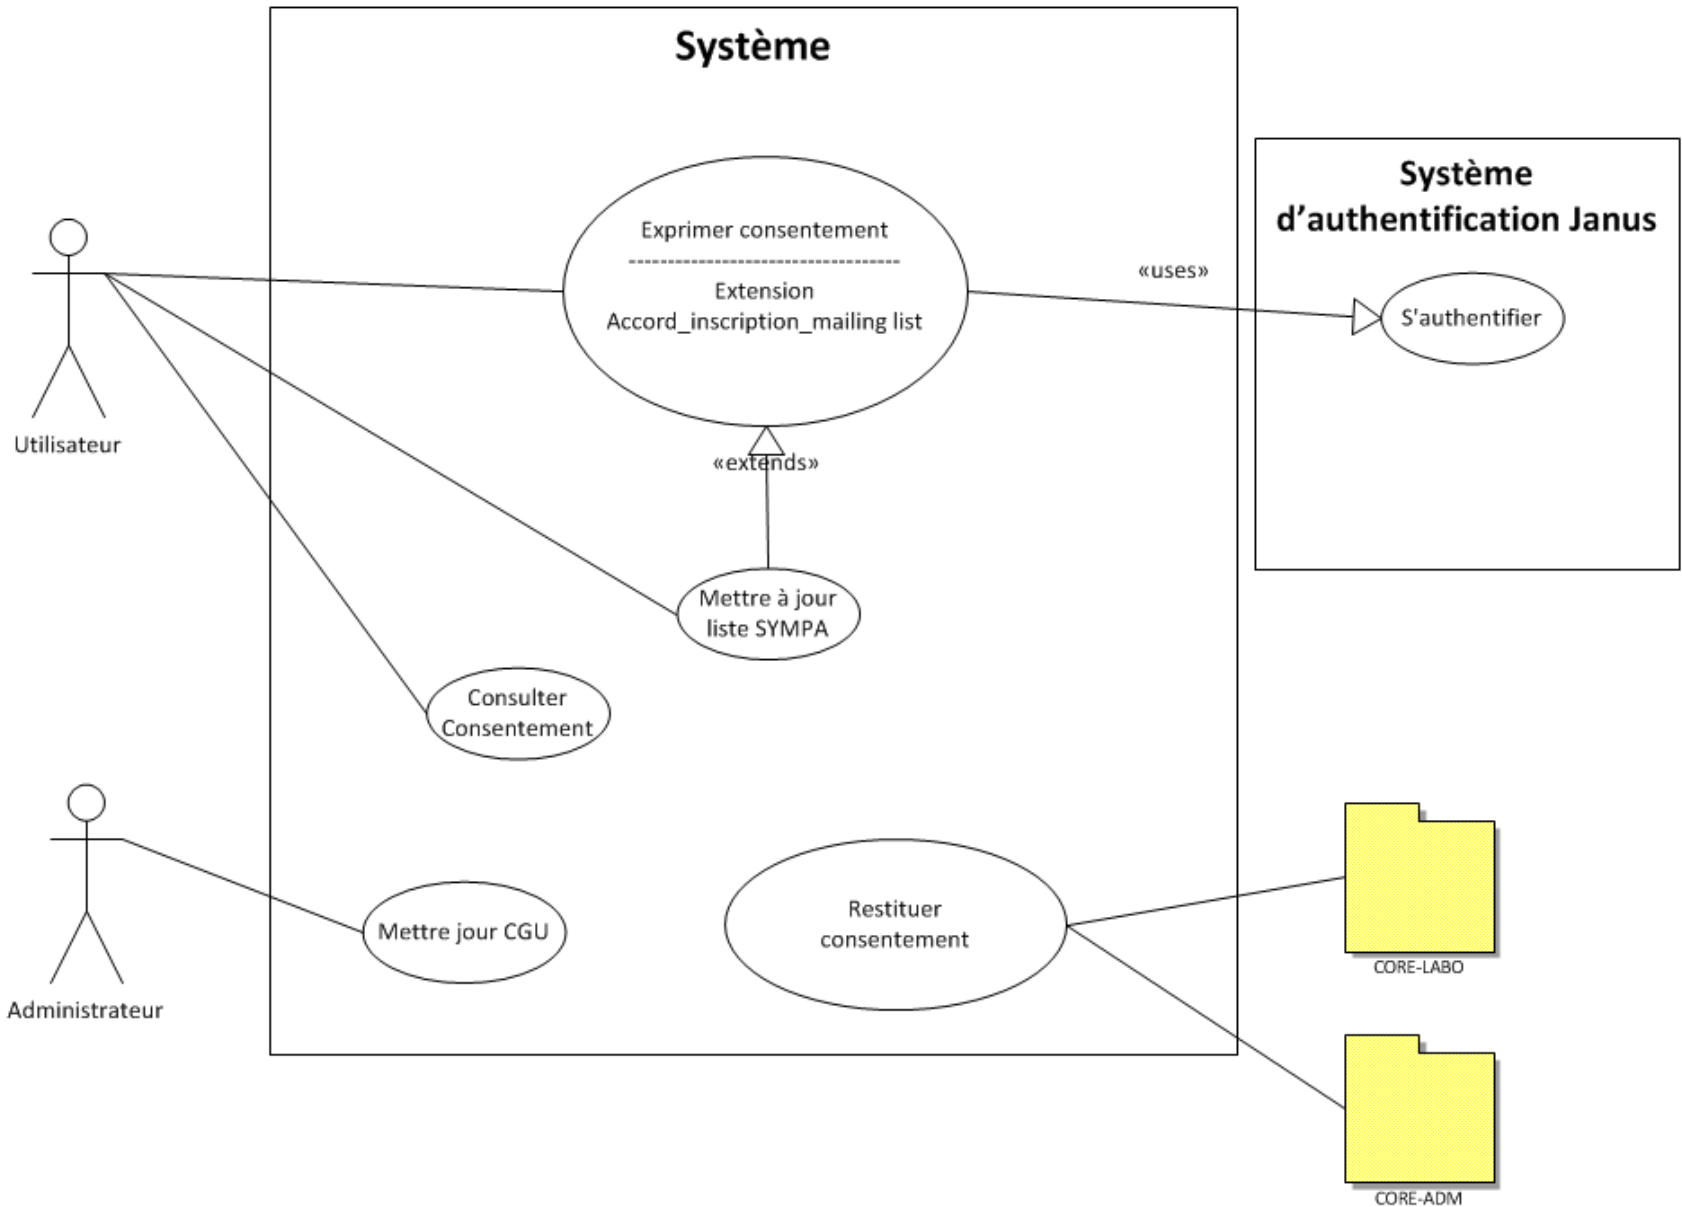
Système

Système d’authentification Janus

Exprimer consentement
-----------------------------------
Extension
Accord_inscription_mailing list

«uses»

S'authentifier

Utilisateur

«extends»

Mettre à jour liste SYMPA

Consulter Consentement

Administrateur

Mettre jour CGU

Restituer consentement

CORE-LABO

CORE-ADM